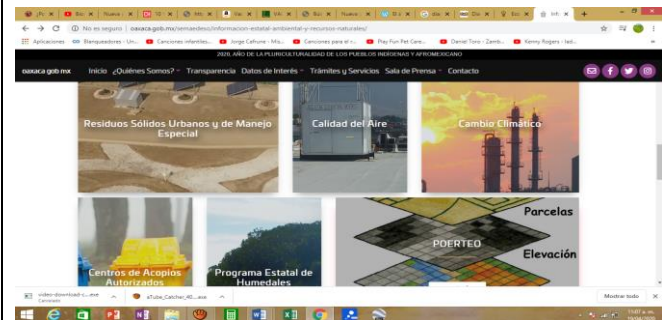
¡Pc × | Bic × | Nueva × | 10 × | Mi × | Ac × | Mi × | Ro × | Nueva × | Si × | de × | Bu × | Ec × | Infr × | +

← → C ⓘ No es seguro | oaxaca.gob.mx/semaedeso/informacion-estatal-ambiental-y-recursos-naturales/

Aplicaciones | Blanqueadores - Un... | Canciones infantiles... | Jorge Cafrune - Mis... | Canciones para el n... | Play Fun Pet Care... | Daniel Toro - Zamb... | Kenny Rogers - Isl...

2020, AÑO DE LA PLURICULTURALIDAD DE LOS PUEBLOS INDÍGENAS Y AFROMEXICANO

oaxaca.gob.mx | Inicio | ¿Quiénes Somos? | Transparencia | Datos de Interés | Trámites y Servicios | Sala de Prensa | Contacto

Residuos Sólidos Urbanos y de Manejo Especial

Calidad del Aire

Cambio Climático

Centros de Acopios Autorizados

Programa Estatal de Humedales

Parcelas

PORTEO

Elevación

video-download-l....exe Cancelado

eTube_Catcher_40....exe

Mostrar todo

11:07 a. m.
15/04/2020